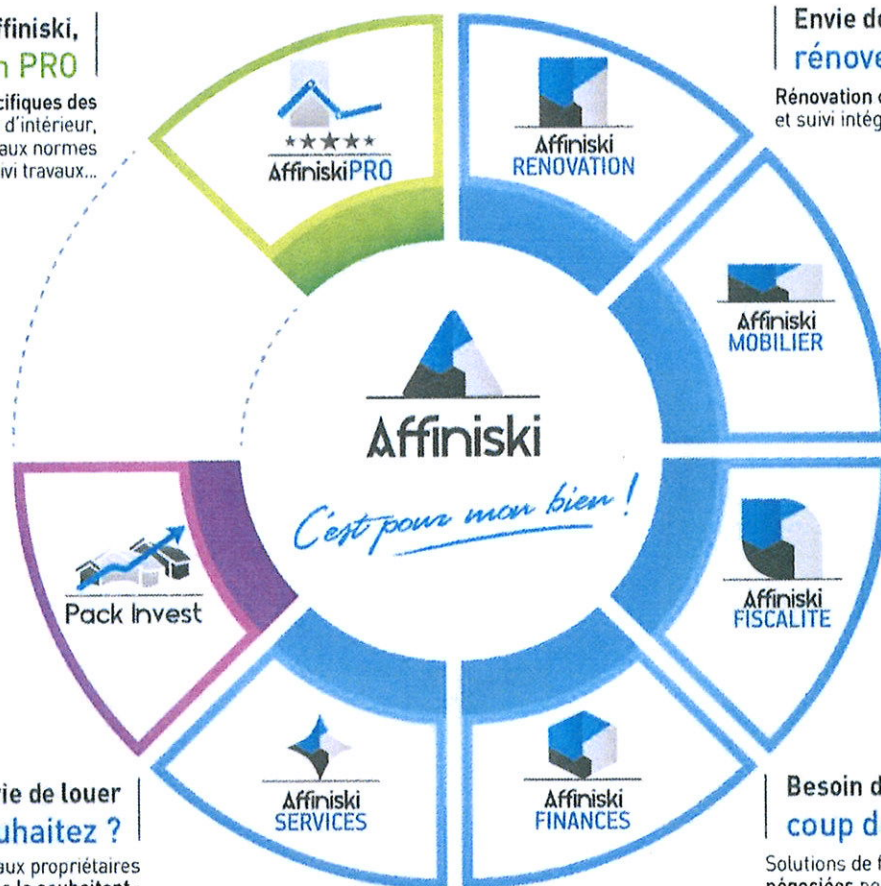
ffiniski,
n PRO

cifiques des
d'intérieur,
aux normes
ivi travaux...

Envie de
rénove

Rénovation
et suivi intég

AffiniskiPRO

Affiniski
RENOVATION

Affiniski
MOBILIER

Affiniski

C'est pour mon bien !

Affiniski
FISCALITE

Pack Invest

Affiniski
SERVICES

Affiniski
FINANCES

vie de louer
uhaitez ?

aux propriétaires
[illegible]

Besoin d
coup d

Solutions de f
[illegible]